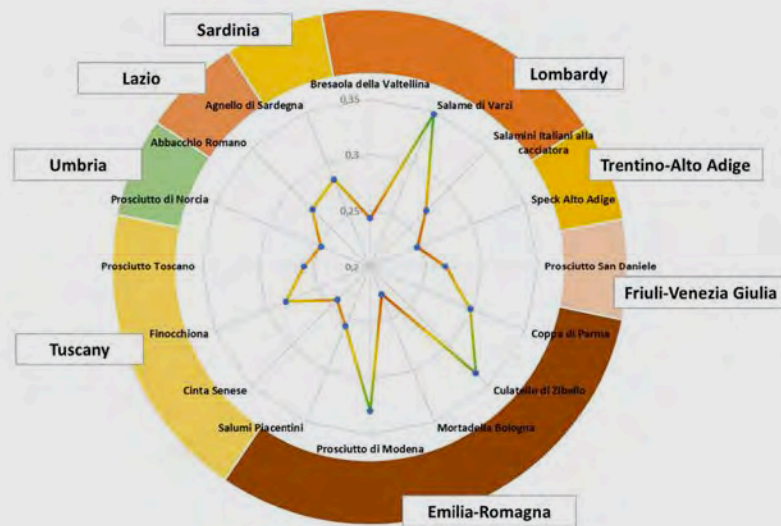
Sardinia

Lazio

Lombardy

Umbria

Trentino-Alto Adige

Friuli-Venezia Giulia

Tuscany

Emilia-Romagna

Bresaola della Valtellina

0,35

Salame di Varzi

Salamini Italiani alla cacciatora

Speck Alto Adige

Prosciutto San Daniele

Coppa di Parma

Culatello di Zibello

Mortadella Bologna

Prosciutto di Modena

Salumi Piacentini

Cinta Senese

Finocchiona

Prosciutto Toscano

Prosciutto di Norcia

Abbacchio Romano

Agnello di Sardegna

0,3

0,25

0,2